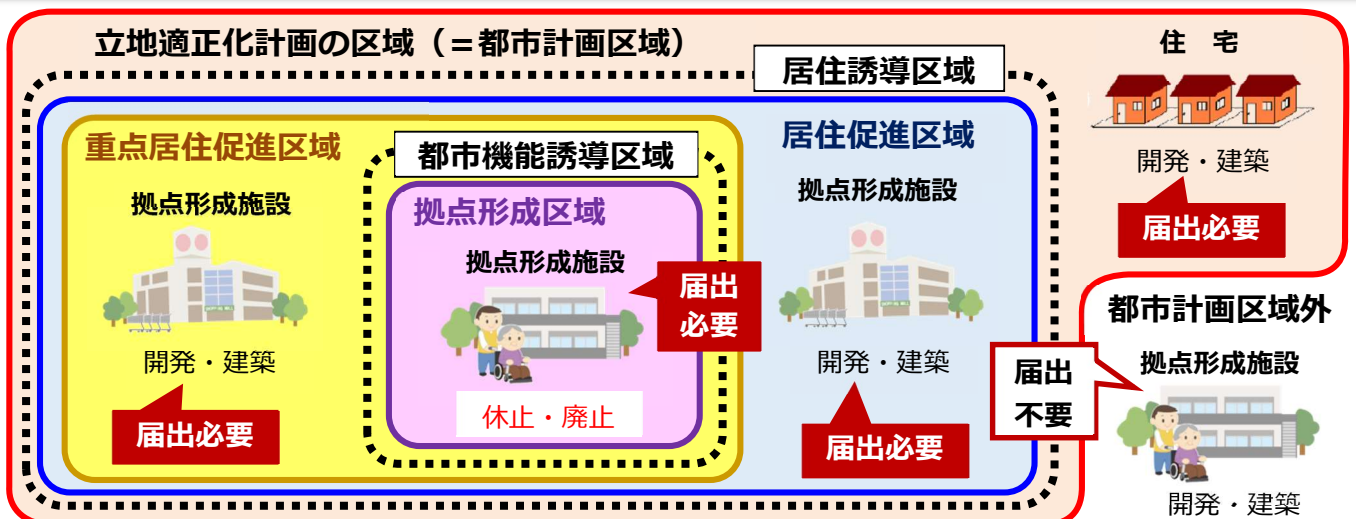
立地適正化計画の区域（＝都市計画区域）

居住誘導区域

住　宅

開発・建築

届出必要

重点居住促進区域

拠点形成施設

開発・建築

届出必要

都市機能誘導区域

拠点形成区域

拠点形成施設

届出必要

休止・廃止

居住促進区域

拠点形成施設

開発・建築

届出必要

都市計画区域外

拠点形成施設

届出不要

開発・建築